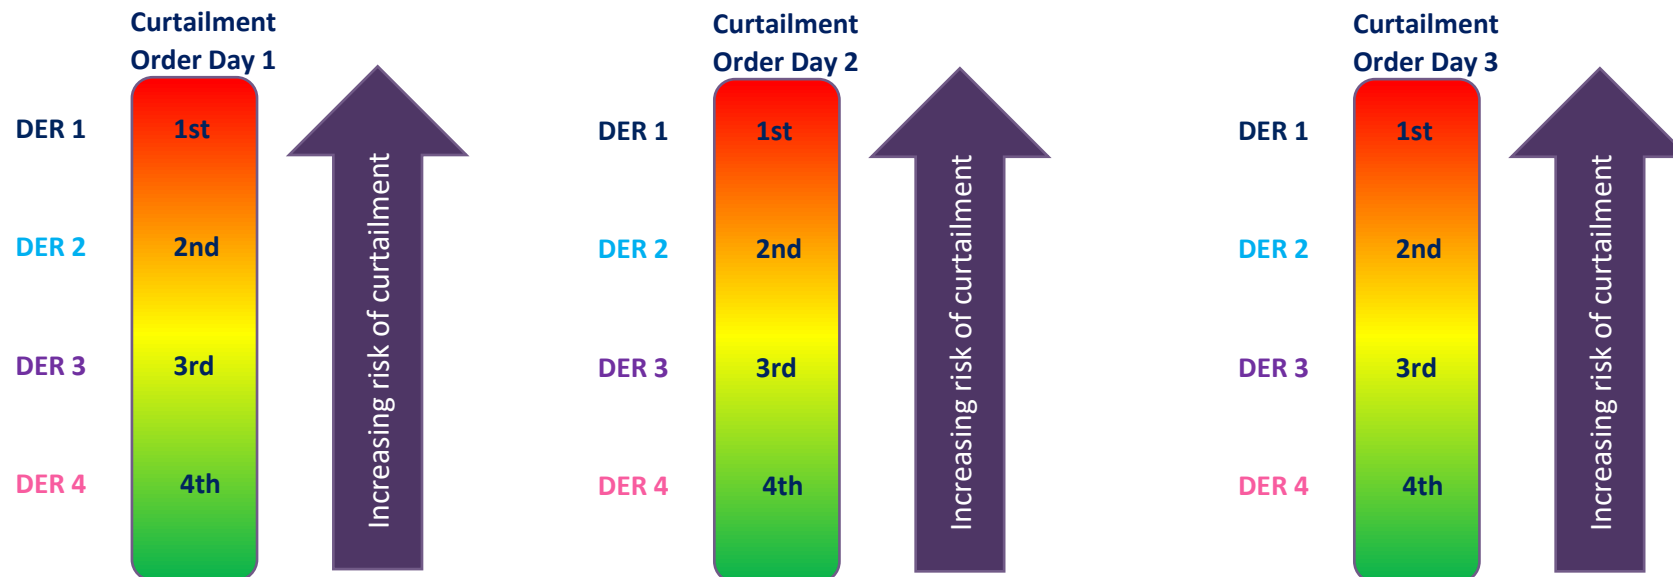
Curtailment Order Day 1

DER 1 1st

DER 2 2nd

DER 3 3rd

DER 4 4th

Increasing risk of curtailment

Curtailment Order Day 2

DER 1 1st

DER 2 2nd

DER 3 3rd

DER 4 4th

Increasing risk of curtailment

Curtailment Order Day 3

DER 1 1st

DER 2 2nd

DER 3 3rd

DER 4 4th

Increasing risk of curtailment